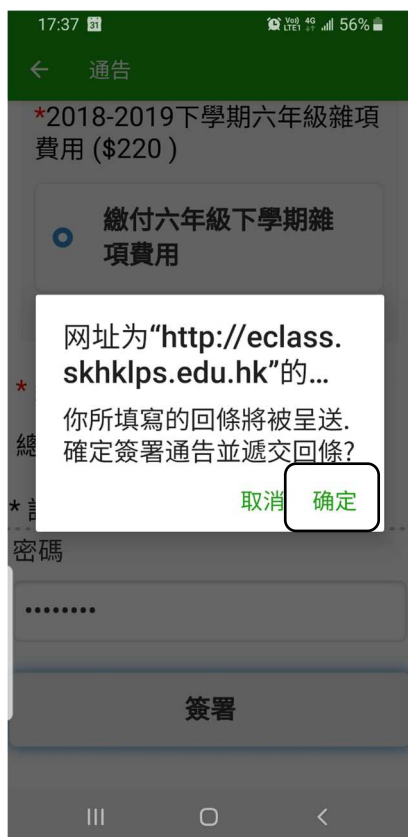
17:37 31 Vo) LTE1 4G 56%

← 通告

*2018-2019下學期六年級雜項費用 ($220 )

缴付六年級下學期雜項費用

网址为"http://eclass.skhklps.edu.hk"的...

你所填寫的回條將被呈送.
確定簽署通告並遞交回條?

取消 确定

*

總

* 請

密碼

••••••••

簽署